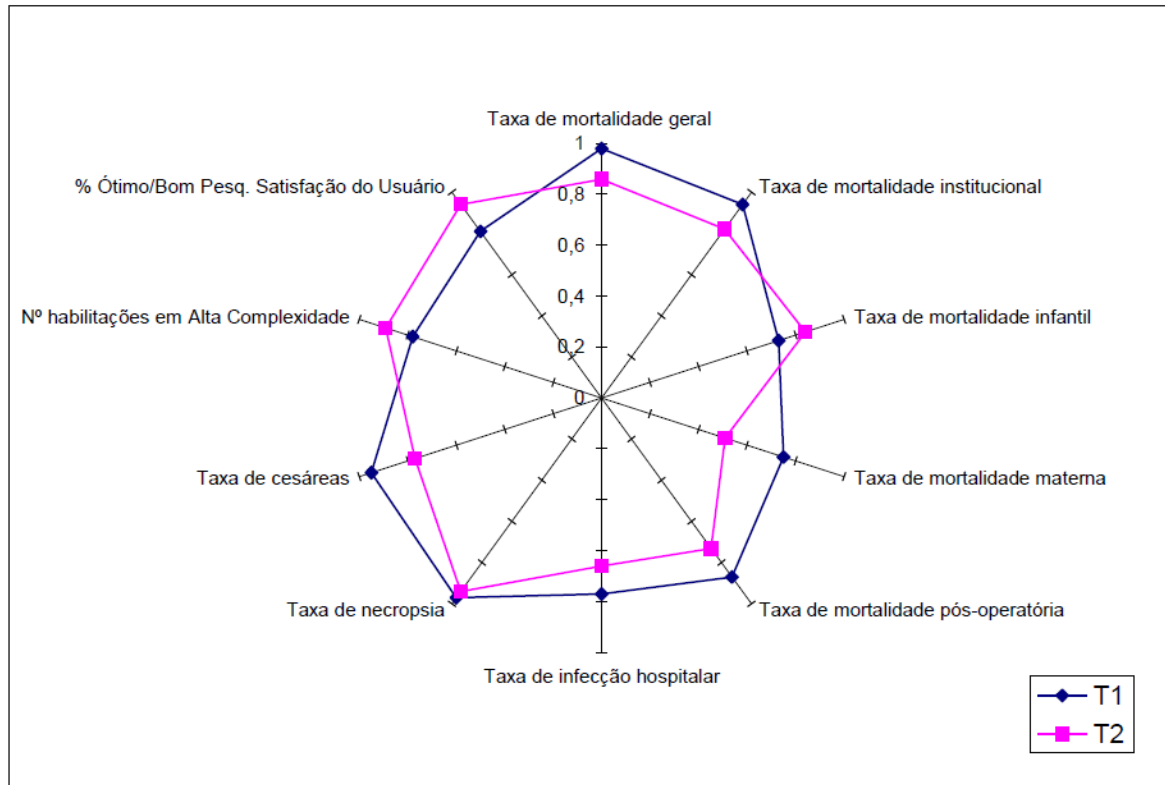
Taxa de mortalidade geral

Taxa de mortalidade institucional

Taxa de mortalidade infantil

Taxa de mortalidade materna

Taxa de mortalidade pós-operatória

Taxa de infecção hospitalar

Taxa de necropsia

Taxa de cesáreas

Nº habilitações em Alta Complexidade

% Ótimo/Bom Pesq. Satisfação do Usuário

1
0,8
0,6
0,4
0,2
0

T1
T2